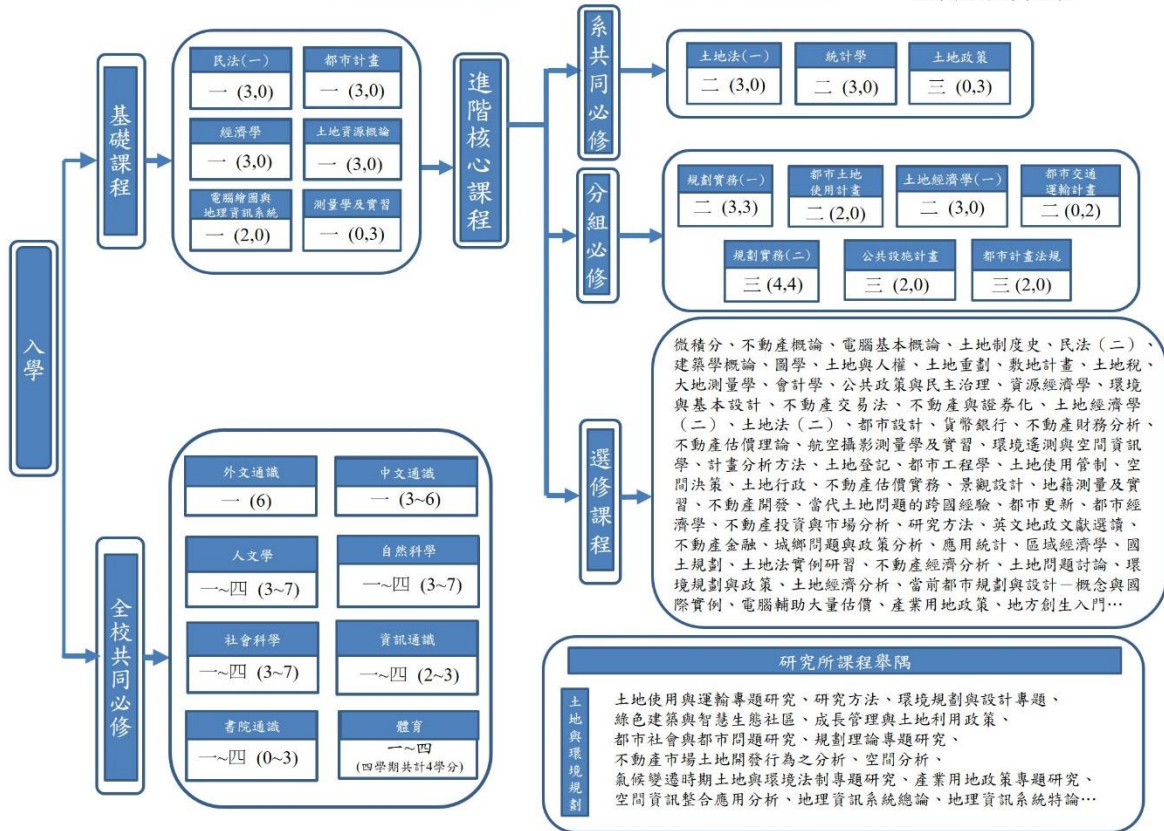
入學

基礎課程

民法(一)
一 (3,0)

都市計畫
一 (3,0)

經濟學
一 (3,0)

土地資源概論
一 (3,0)

電腦繪圖與地理資訊系統
一 (2,0)

測量學及實習
一 (0,3)

進階核心課程

系共同必修

土地法(一)
二 (3,0)

統計學
二 (3,0)

土地政策
三 (0,3)

分組必修

規劃實務(一)
二 (3,3)

都市土地使用計畫
二(2,0)

土地經濟學(一)
二 (3,0)

都市交通運輸計畫
二(0,2)

規劃實務(二)
三 (4,4)

公共設施計畫
三 (2,0)

都市計畫法規
三 (2,0)

選修課程

微積分、不動產概論、電腦基本概論、土地制度史、民法(二)、建築學概論、圖學、土地與人權、土地重劃、數地計畫、土地稅、大地測量學、會計學、公共政策與民主治理、資源經濟學、環境與基本設計、不動產交易法、不動產與證券化、土地經濟學(二)、土地法(二)、都市設計、貨幣銀行、不動產財務分析、不動產估價理論、航空攝影測量學及實習、環境遙測與空間資訊學、計畫分析方法、土地登記、都市工程學、土地使用管制、空間決策、土地行政、不動產估價實務、景觀設計、地籍測量及實習、不動產開發、當代土地問題的跨國經驗、都市更新、都市經濟學、不動產投資與市場分析、研究方法、英文地政文獻選讀、不動產金融、城鄉問題與政策分析、應用統計、區域經濟學、國土規劃、土地法實例研習、不動產經濟分析、土地問題討論、環境規劃與政策、土地經濟分析、當前都市規劃與設計—概念與國際實例、電腦輔助大量估價、產業用地政策、地方創生入門…

全校共同必修

外文通識
一 (6)

中文通識
一 (3~6)

人文學
一~四 (3~7)

自然科學
一~四 (3~7)

社會科學
一~四 (3~7)

資訊通識
一~四 (2~3)

書院通識
一~四 (0~3)

體育
一~四
(四學期共計4學分)

研究所課程舉隅

土地與環境規劃

土地使用與運輸專題研究、研究方法、環境規劃與設計專題、綠色建築與智慧生態社區、成長管理與土地利用政策、都市社會與都市問題研究、規劃理論專題研究、不動產市場土地開發行為之分析、空間分析、氣候變遷時期土地與環境法制專題研究、產業用地政策專題研究、空間資訊整合應用分析、地理資訊系統總論、地理資訊系統特論…